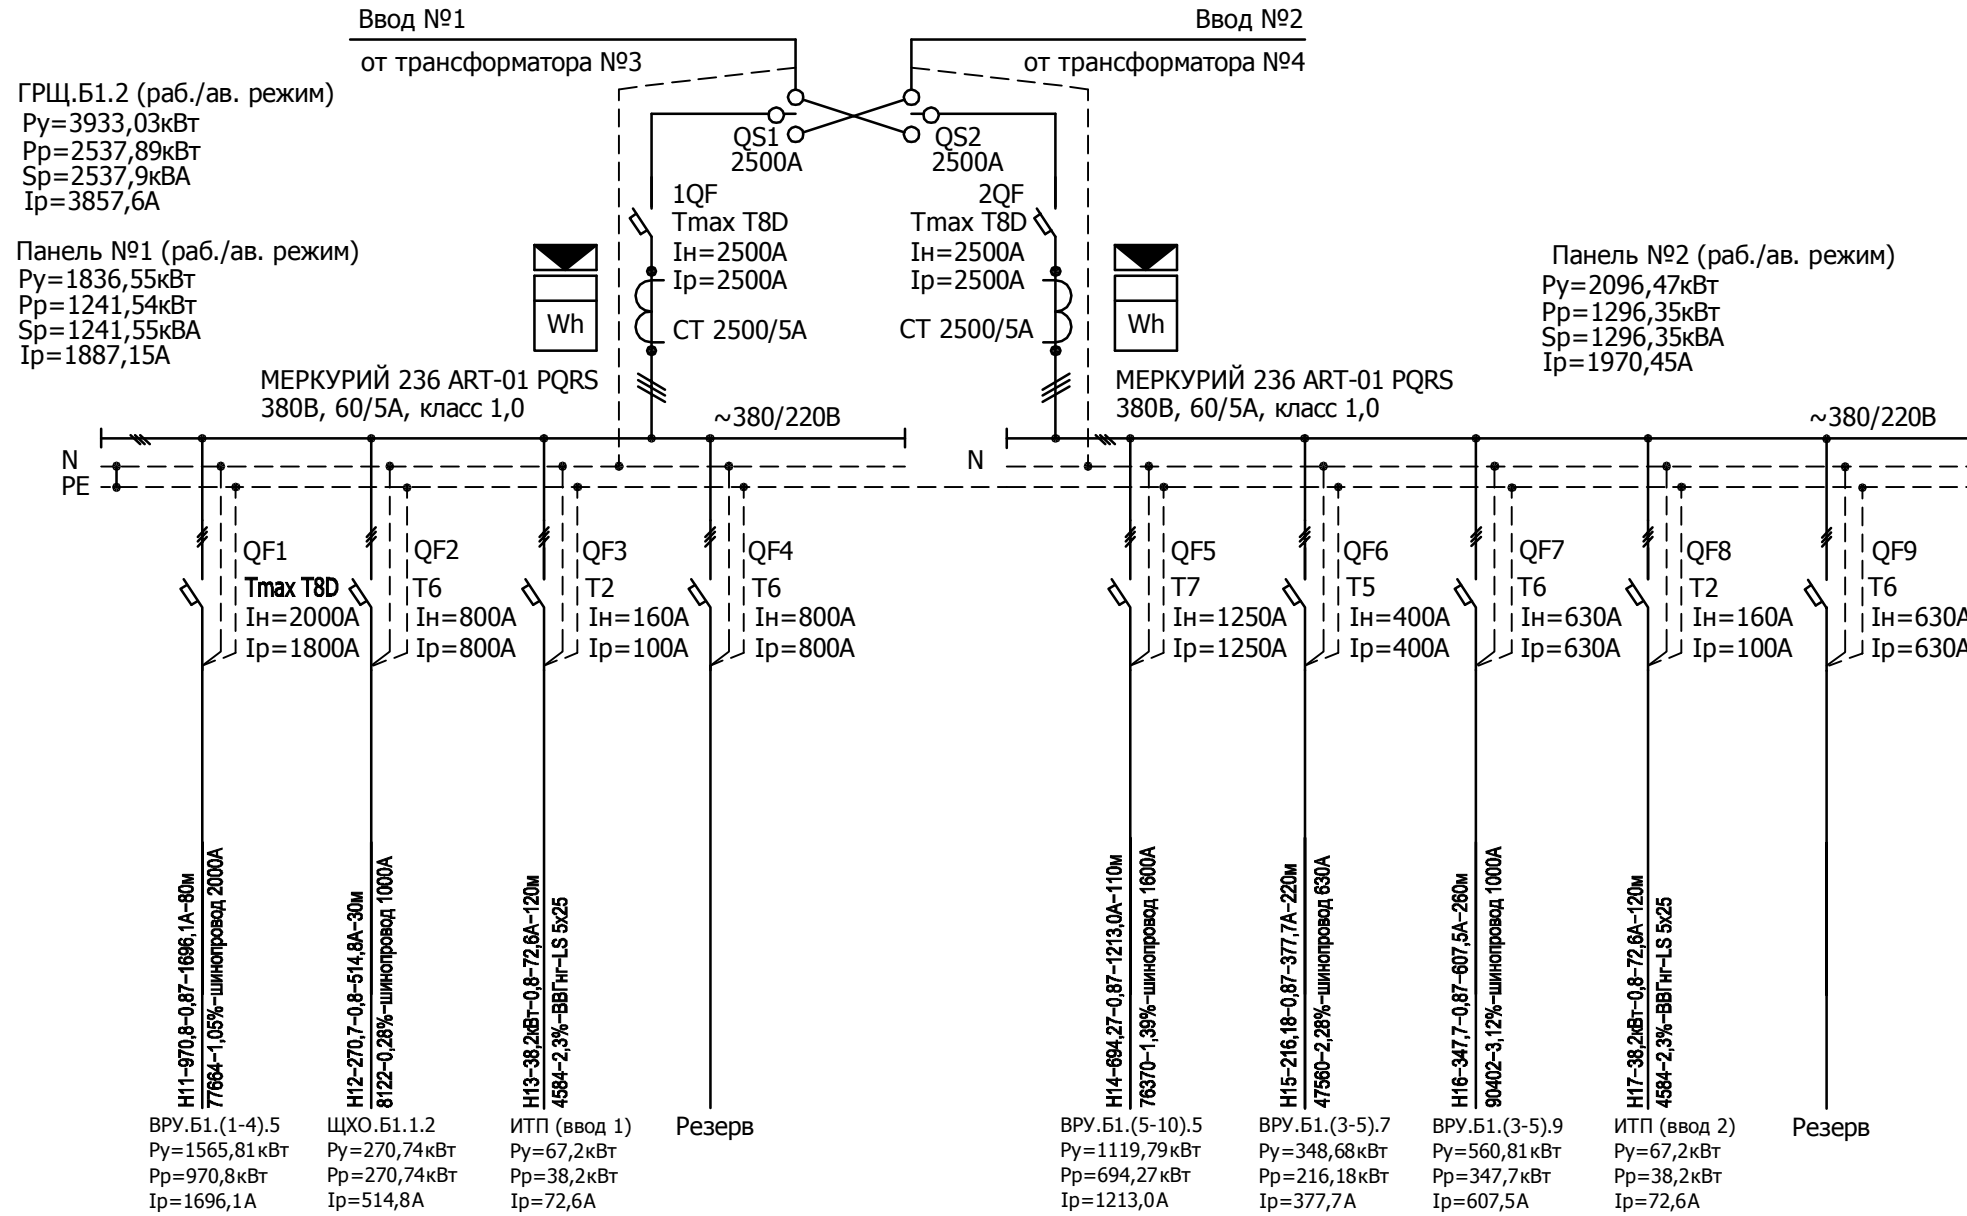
Ввод №1

от трансформатора №3

Ввод №2

от трансформатора №4

ГРЩ.Б1.2 (раб./ав. режим)
Ру=3933,03кВт
Рр=2537,89кВт
Sр=2537,9кВА
Iр=3857,6А

QS1
2500А

QS2
2500А

1QF
Tmax T8D
Iн=2500А
Iр=2500А

2QF
Tmax T8D
Iн=2500А
Iр=2500А

Панель №1 (раб./ав. режим)
Ру=1836,55кВт
Рр=1241,54кВт
Sр=1241,55кВА
Iр=1887,15А

Wh

СТ 2500/5А

СТ 2500/5А

Wh

Панель №2 (раб./ав. режим)
Ру=2096,47кВт
Рр=1296,35кВт
Sр=1296,35кВА
Iр=1970,45А

МЕРКУРИЙ 236 ART-01 PQRS
380В, 60/5А, класс 1,0

~380/220В

МЕРКУРИЙ 236 ART-01 PQRS
380В, 60/5А, класс 1,0

~380/220В

N
PE

N

QF1
Tmax T8D
Iн=2000А
Iр=1800А

QF2
T6
Iн=800А
Iр=800А

QF3
T2
Iн=160А
Iр=100А

QF4
T6
Iн=800А
Iр=800А

QF5
T7
Iн=1250А
Iр=1250А

QF6
T5
Iн=400А
Iр=400А

QF7
T6
Iн=630А
Iр=630А

QF8
T2
Iн=160А
Iр=100А

QF9
T6
Iн=630А
Iр=630А

Н11-970,8-0,87-1696,1А-80м
77664-1,05%-шинопровод 2000А

Н12-270,7-0,8-514,8А-30м
8122-0,28%-шинопровод 1000А

Н13-38,2кВт-0,8-72,6А-120м
4584-2,3%-ВВГнг-LS 5х25

Н14-694,27-0,87-1213,0А-110м
76370-1,39%-шинопровод 1600А

Н15-216,18-0,87-377,7А-220м
47560-2,28%-шинопровод 630А

Н16-347,7-0,87-607,5А-260м
90402-3,12%-шинопровод 1000А

Н17-38,2кВт-0,8-72,6А-120м
4584-2,3%-ВВГнг-LS 5х25

ВРУ.Б1.(1-4).5
Ру=1565,81кВт
Рр=970,8кВт
Iр=1696,1А

ЩХО.Б1.1.2
Ру=270,74кВт
Рр=270,74кВт
Iр=514,8А

ИТП (ввод 1)
Ру=67,2кВт
Рр=38,2кВт
Iр=72,6А

Резерв

ВРУ.Б1.(5-10).5
Ру=1119,79кВт
Рр=694,27кВт
Iр=1213,0А

ВРУ.Б1.(3-5).7
Ру=348,68кВт
Рр=216,18кВт
Iр=377,7А

ВРУ.Б1.(3-5).9
Ру=560,81кВт
Рр=347,7кВт
Iр=607,5А

ИТП (ввод 2)
Ру=67,2кВт
Рр=38,2кВт
Iр=72,6А

Резерв